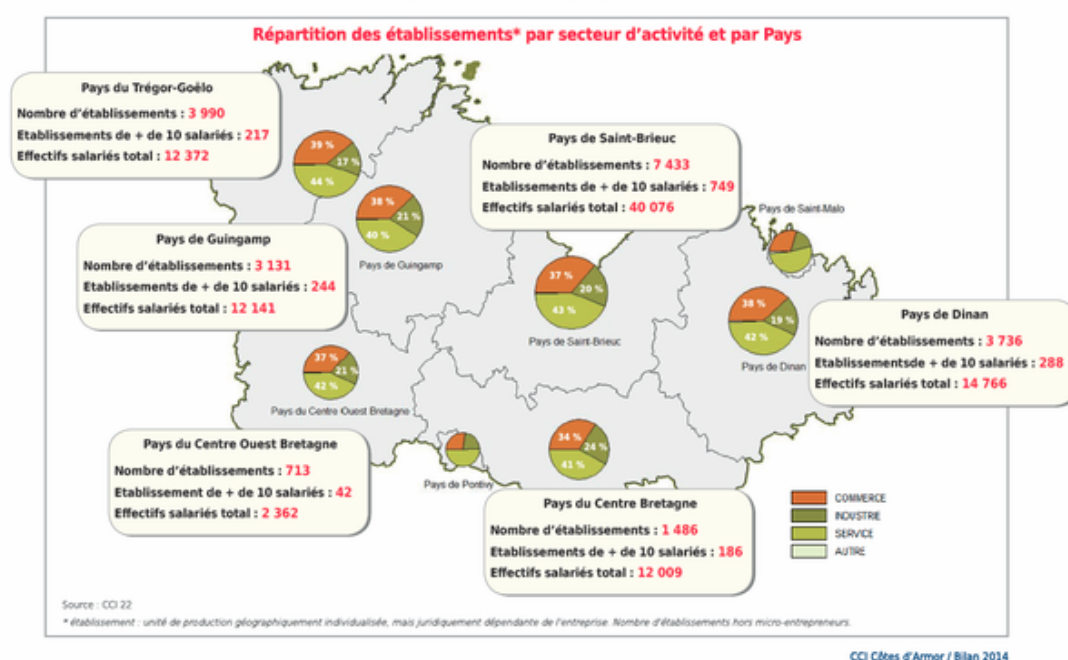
Répartition des établissements* par secteur d'activité et par Pays

Pays du Trégor-Goëlo
Nombre d'établissements : 3 990
Etablissements de + de 10 salariés : 217
Effectifs salariés total : 12 372

39 %
17 %
44 %

38 %
21 %
40 %
Pays de Guingamp

Pays de Saint-Brieuc
Nombre d'établissements : 7 433
Etablissements de + de 10 salariés : 749
Effectifs salariés total : 40 076

Pays de Saint-Malo

Pays de Guingamp
Nombre d'établissements : 3 131
Etablissements de + de 10 salariés : 244
Effectifs salariés total : 12 141

37 %
20 %
43 %
Pays de Saint-Brieuc

38 %
19 %
42 %
Pays de Dinan

Pays de Dinan
Nombre d'établissements : 3 736
Etablissementsde + de 10 salariés : 288
Effectifs salariés total : 14 766

37 %
21 %
42 %
Pays du Centre Ouest Bretagne

Pays du Centre Ouest Bretagne
Nombre d'établissements : 713
Etablissement de + de 10 salariés : 42
Effectifs salariés total : 2 362

34 %
24 %
41 %

Pays de Pontivy

Pays du Centre Bretagne
Nombre d'établissements : 1 486
Etablissements de + de 10 salariés : 186
Effectifs salariés total : 12 009

COMMERCE
INDUSTRIE
SERVICE
AUTRE

Source : CCI 22
* établissement : unité de production géographiquement individualisée, mais juridiquement dépendante de l'entreprise. Nombre d'établissements hors micro-entrepreneurs.

CCI Côtes d'Armor / Bilan 2014